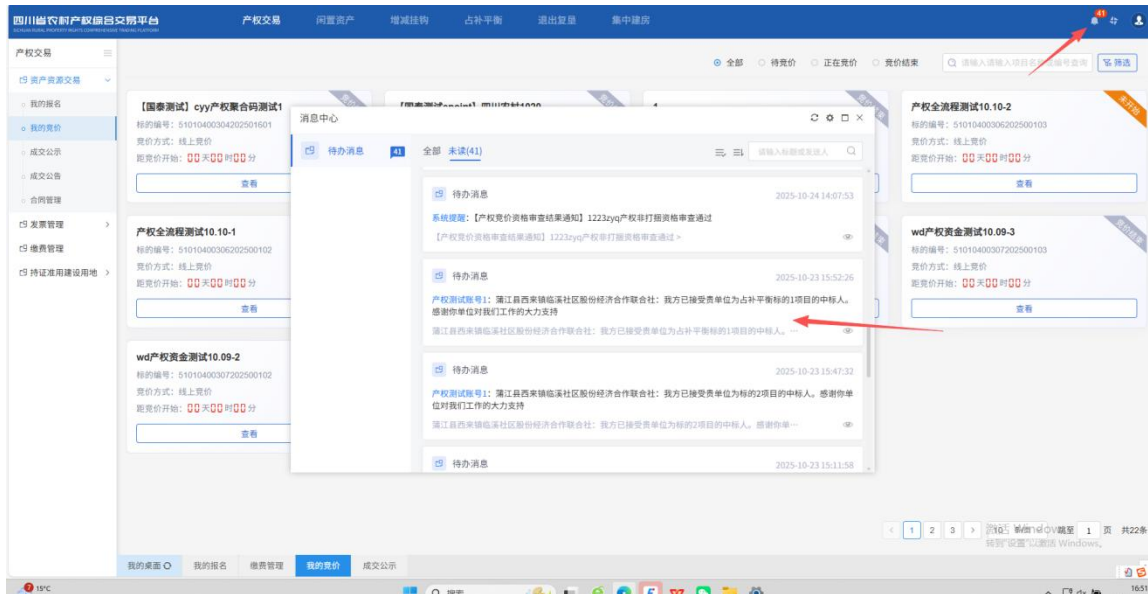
四川省农村产权综合交易平台

产权交易 闲置资产 增减挂钩 占补平衡 退出复垦 集中建房

41

产权交易

资产资源交易

我的报名

我的竞价

成交公示

成交公告

合同管理

发票管理

缴费管理

持证准用建设用地

全部 待竞价 正在竞价 竞价结束

请输入请输入项目名称或编号查询

筛选

【国泰测试】cyy产权聚合码测试1

标的编号：5101040030420250160​1

竞价方式：线上竞价

距竞价开始：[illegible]天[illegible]时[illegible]分

查看

产权全流程测试10.10-1

标的编号：5101040030620250010​2

竞价方式：线上竞价

距竞价开始：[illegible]天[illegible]时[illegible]分

查看

wd产权资金测试10.09-2

标的编号：5101040030720250010​2

竞价方式：线上竞价

距竞价开始：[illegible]天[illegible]时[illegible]分

查看

产权全流程测试10.10-2

未开始

标的编号：5101040030620250010​3

竞价方式：线上竞价

距竞价开始：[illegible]天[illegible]时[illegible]分

查看

wd产权资金测试10.09-3

标的编号：5101040030720250010​3

竞价方式：线上竞价

距竞价开始：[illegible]天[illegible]时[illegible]分

查看

消息中心

待办消息 41

全部 未读(41)

请输入标题或发送人

待办消息 2025-10-24 14:07:53

系统提醒：【产权竞价资格审查结果通知】1223zyq产权非打掼资格审查通过

【产权竞价资格审查结果通知】1223zyq产权非打掼资格审查通过 >

待办消息 2025-10-23 15:52:26

产权测试账号1：蒲江县西来镇临溪社区股份经济合作联合社：我方已接受贵单位为占补平衡标的1项目的中标人。感谢你单位对我们工作的大力支持

蒲江县西来镇临溪社区股份经济合作联合社：我方已接受贵单位为占补平衡标的1项目的中标人。···

待办消息 2025-10-23 15:47:32

产权测试账号1：蒲江县西来镇临溪社区股份经济合作联合社：我方已接受贵单位为标的2项目的中标人。感谢你单位对我们工作的大力支持

蒲江县西来镇临溪社区股份经济合作联合社：我方已接受贵单位为标的2项目的中标人。感谢你单···

待办消息 2025-10-23 15:11:58

1 2 3 > 10 条/页 跳至 1 页 共22条

激活 Windows
转到"设置"以激活 Windows。

我的桌面 我的报名 缴费管理 我的竞价 成交公示

15°C 搜索 16:51